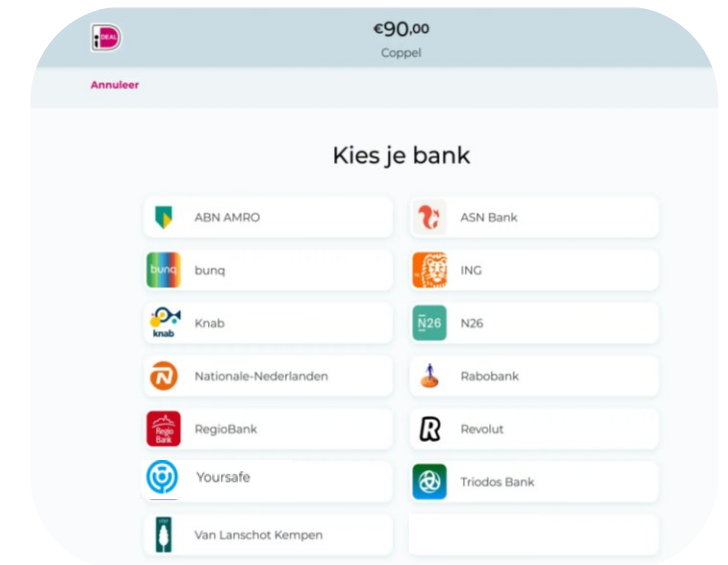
iDEAL

€90,00
Coppel

Annuleer

Kies je bank

ABN AMRO

ASN Bank

bunq bunq

ING

knab Knab

N26 N26

Nationale-Nederlanden

Rabobank

Regio Bank RegioBank

R Revolut

Yoursafe

Triodos Bank

Van Lanschot Kempen